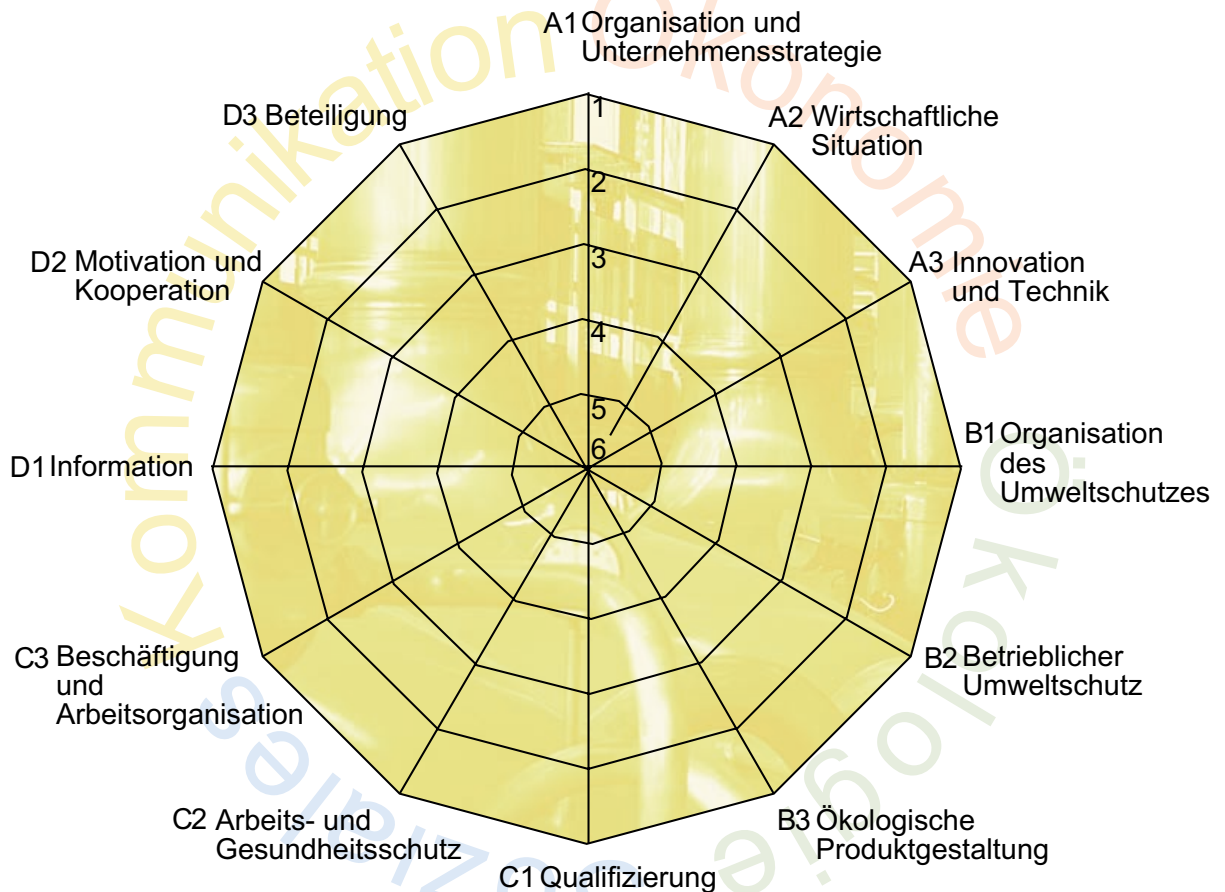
A1 Organisation und Unternehmensstrategie

A2 Wirtschaftliche Situation

A3 Innovation und Technik

B1 Organisation des Umweltschutzes

B2 Betrieblicher Umweltschutz

B3 Ökologische Produktgestaltung

C1 Qualifizierung

C2 Arbeits- und Gesundheitsschutz

C3 Beschäftigung und Arbeitsorganisation

D1 Information

D2 Motivation und Kooperation

D3 Beteiligung

1
2
3
4
5
6

Kommunikation Ökonomie Ökologie Soziales